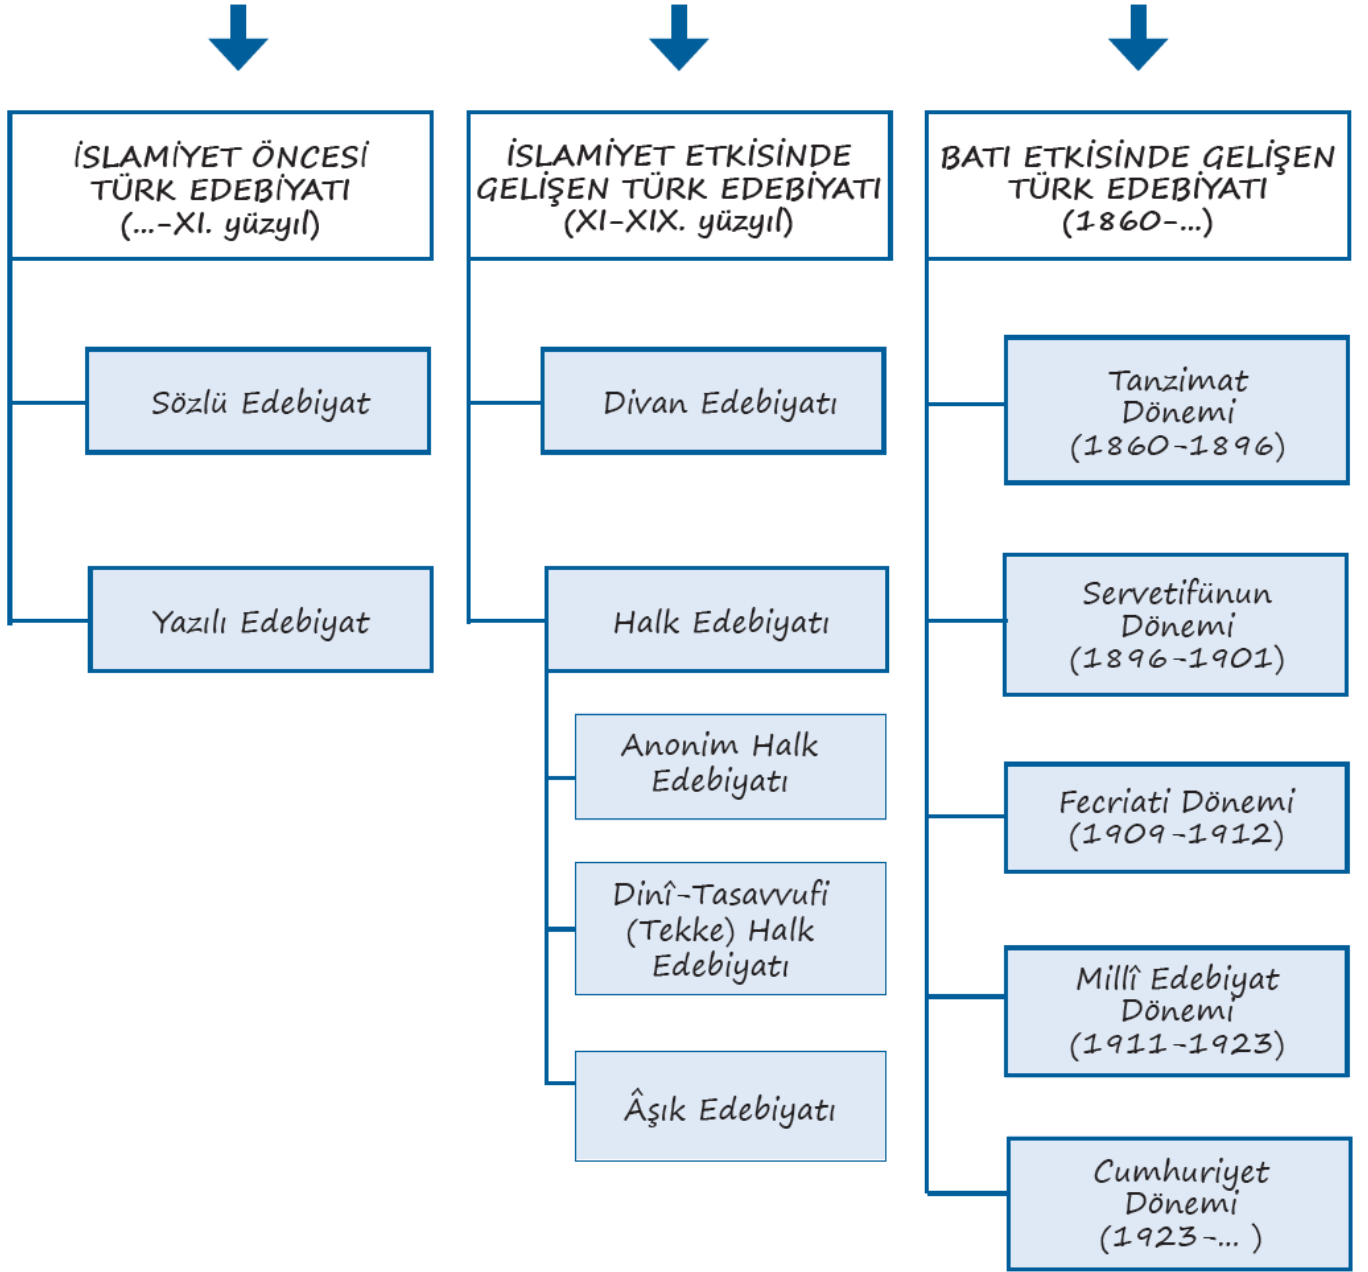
İSLAMİYET ÖNCESİ TÜRK EDEBİYATI (...-XI. yüzyıl)

Sözlü Edebiyat

Yazılı Edebiyat

İSLAMİYET ETKİSİNDE GELİŞEN TÜRK EDEBİYATI (XI-XIX. yüzyıl)

Divan Edebiyatı

Halk Edebiyatı

Anonim Halk Edebiyatı

Dinî-Tasavvufi (Tekke) Halk Edebiyatı

Âşık Edebiyatı

BATI ETKİSİNDE GELİŞEN TÜRK EDEBİYATI (1860-...)

Tanzimat Dönemi (1860-1896)

Servetifünun Dönemi (1896-1901)

Fecriati Dönemi (1909-1912)

Millî Edebiyat Dönemi (1911-1923)

Cumhuriyet Dönemi (1923-... )